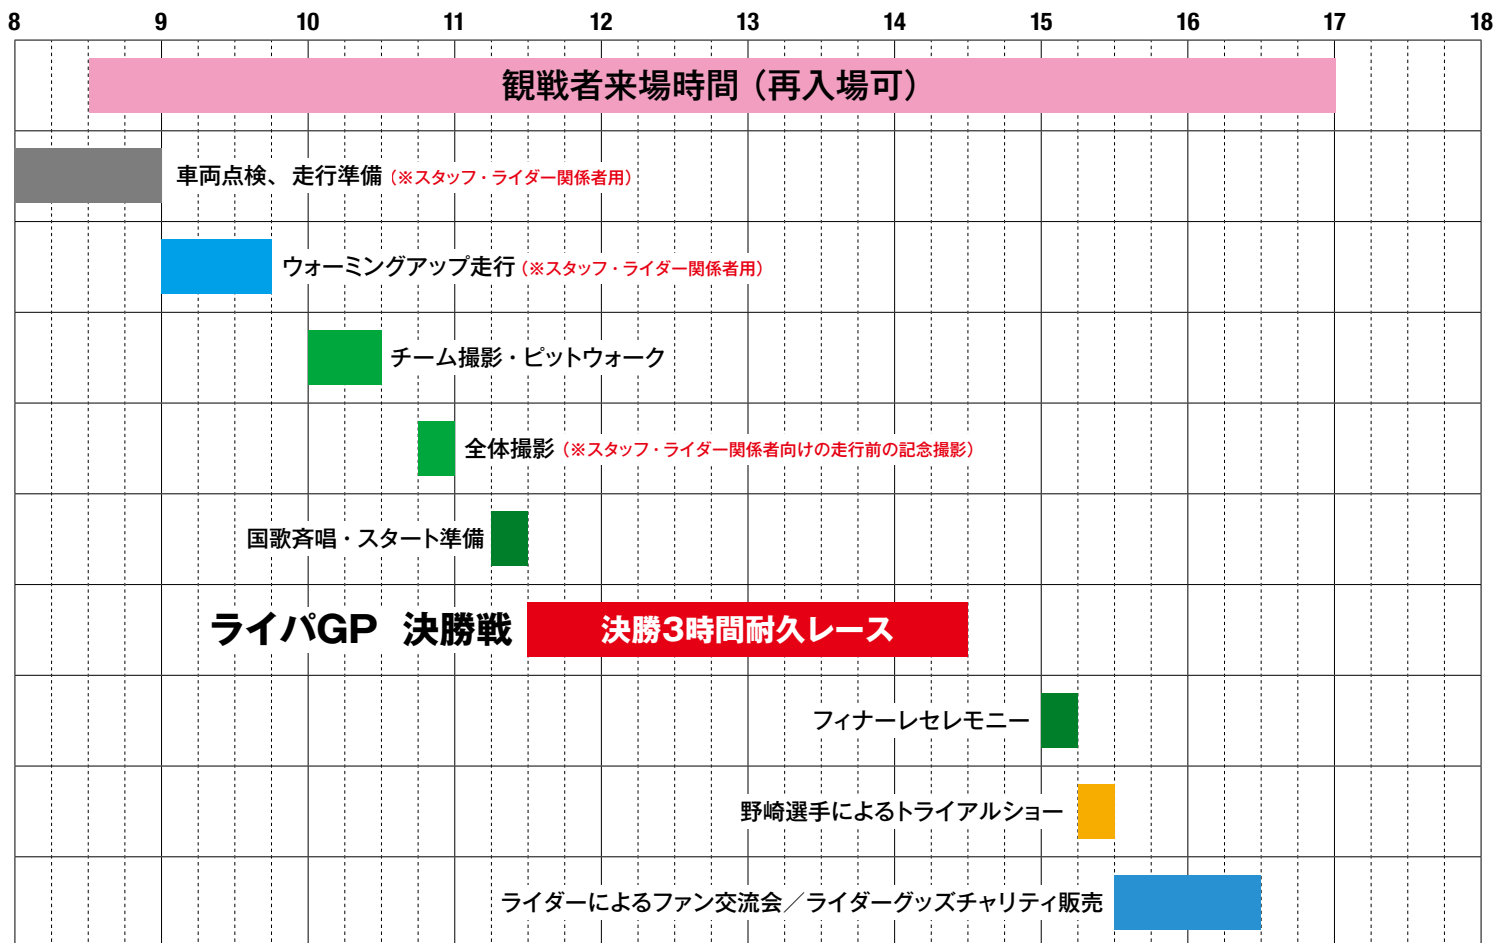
8 9 10 11 12 13 14 15 16 17 18

観戦者来場時間（再入場可）

車両点検、走行準備（※スタッフ・ライダー関係者用）

ウォーミングアップ走行（※スタッフ・ライダー関係者用）

チーム撮影・ピットウォーク

全体撮影（※スタッフ・ライダー関係者向けの走行前の記念撮影）

国歌斉唱・スタート準備

ライパGP 決勝戦

決勝3時間耐久レース

フィナーレセレモニー

野崎選手によるトライアルショー

ライダーによるファン交流会／ライダーグッズチャリティ販売